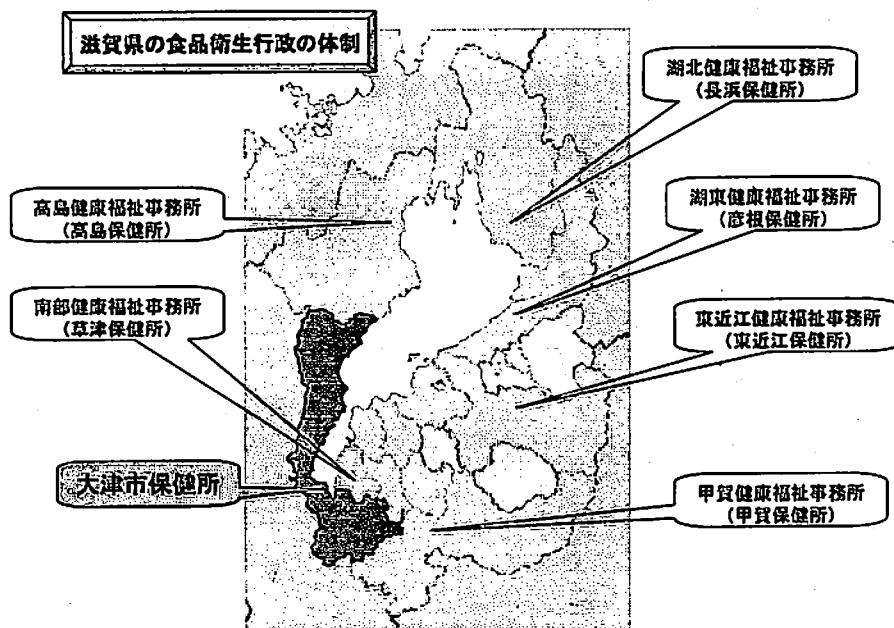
滋賀県の食品衛生行政の体制

湖北健康福祉事務所
（長浜保健所）

高島健康福祉事務所
（高島保健所）

湖東健康福祉事務所
（彦根保健所）

南部健康福祉事務所
（草津保健所）

東近江健康福祉事務所
（東近江保健所）

大津市保健所

甲賀健康福祉事務所
（甲賀保健所）